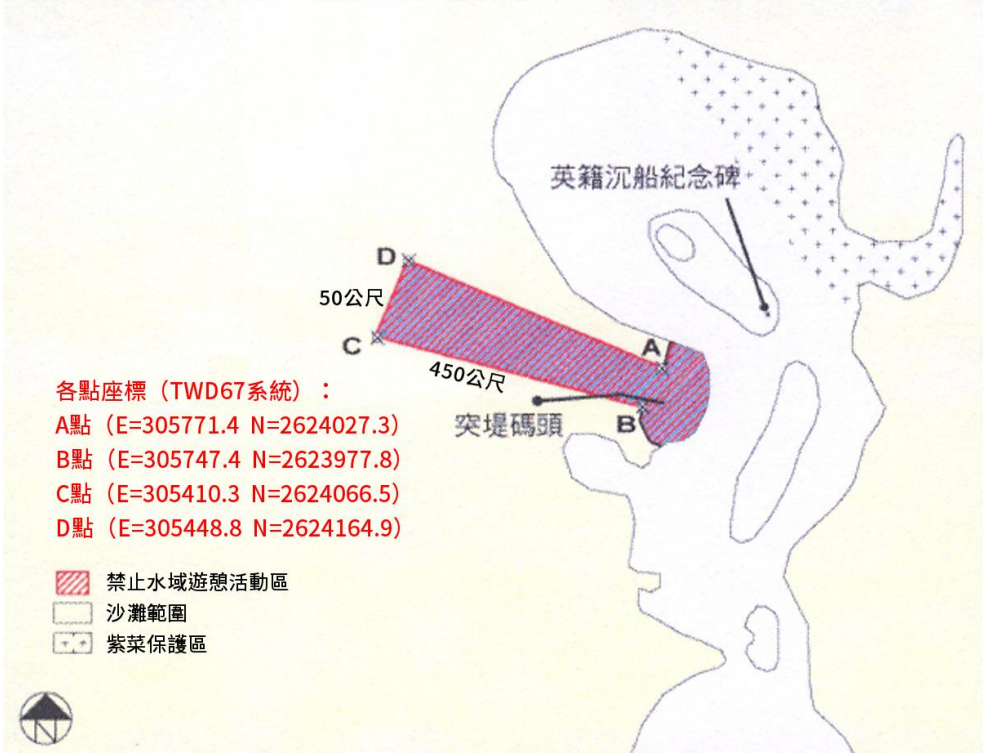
英籍沉船紀念碑

D

50公尺

C

A

450公尺

突堤碼頭

B

各點座標（TWD67系統）：
A點（E=305771.4 N=2624027.3）
B點（E=305747.4 N=2623977.8）
C點（E=305410.3 N=2624066.5）
D點（E=305448.8 N=2624164.9）

禁止水域遊憩活動區
沙灘範圍
紫菜保護區

N